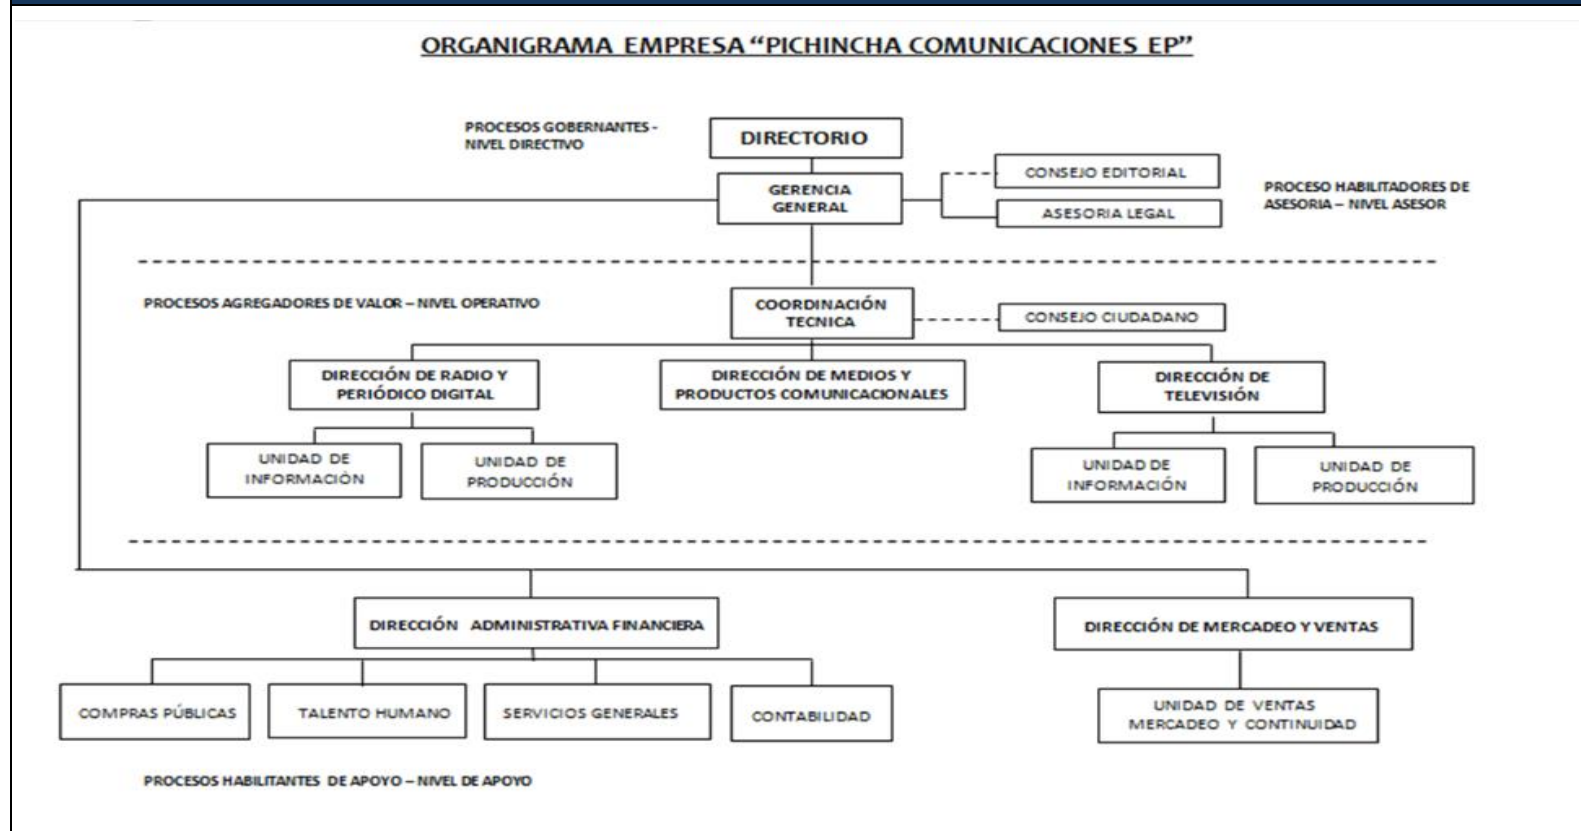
ORGANIGRAMA EMPRESA "PICHINCHA COMUNICACIONES EP"

PROCESOS GOBERNANTES - NIVEL DIRECTIVO

DIRECTORIO

GERENCIA GENERAL

CONSEJO EDITORIAL

ASESORIA LEGAL

PROCESO HABILITADORES DE ASESORIA – NIVEL ASESOR

PROCESOS AGREGADORES DE VALOR – NIVEL OPERATIVO

COORDINACIÓN TECNICA

CONSEJO CIUDADANO

DIRECCIÓN DE RADIO Y PERIÓDICO DIGITAL

DIRECCIÓN DE MEDIOS Y PRODUCTOS COMUNICACIONALES

DIRECCIÓN DE TELEVISIÓN

UNIDAD DE INFORMACIÓN

UNIDAD DE PRODUCCIÓN

UNIDAD DE INFORMACIÓN

UNIDAD DE PRODUCCIÓN

DIRECCIÓN ADMINISTRATIVA FINANCIERA

DIRECCIÓN DE MERCADEO Y VENTAS

COMPRAS PÚBLICAS

TALENTO HUMANO

SERVICIOS GENERALES

CONTABILIDAD

UNIDAD DE VENTAS MERCADEO Y CONTINUIDAD

PROCESOS HABILITANTES DE APOYO – NIVEL DE APOYO